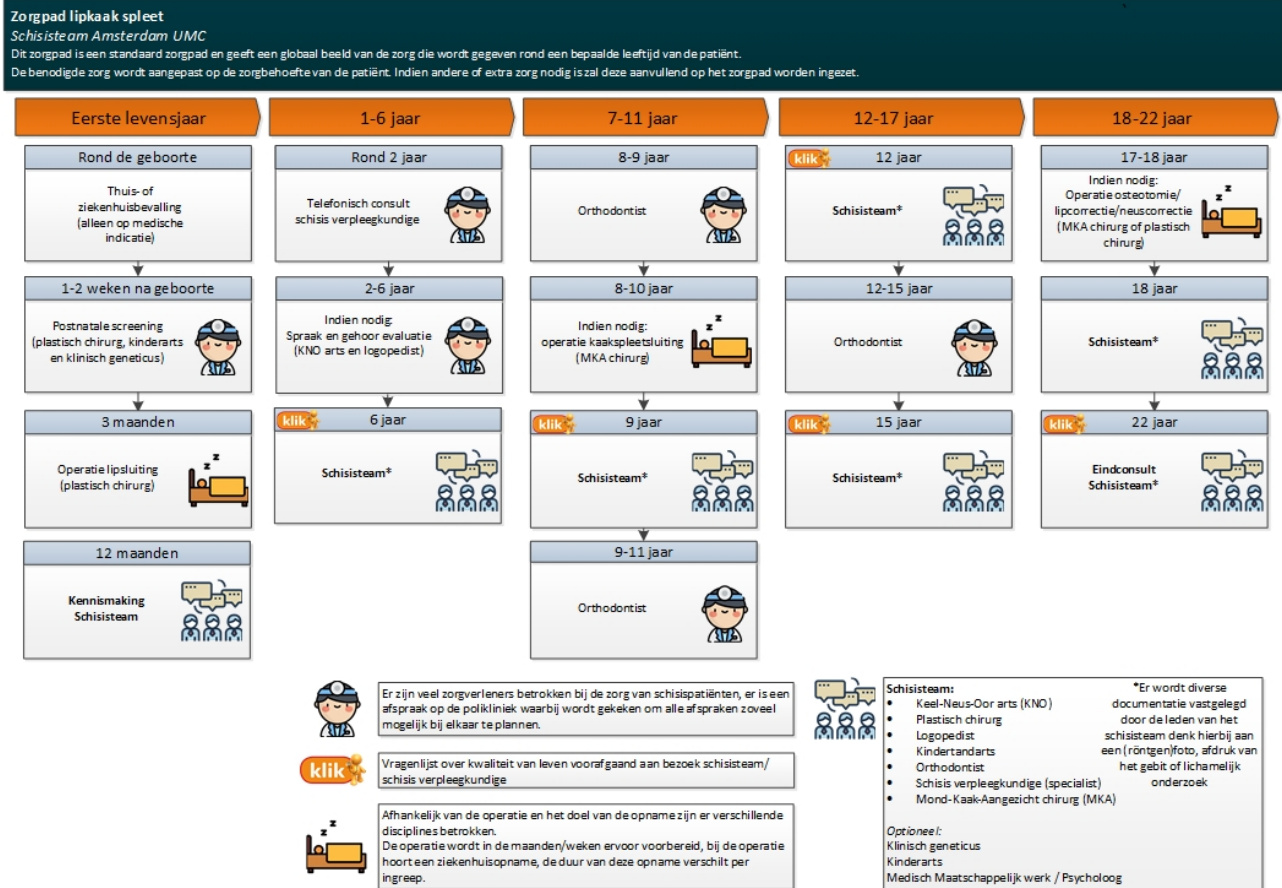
**Zorgpad lipkaak spleet**
*Schisisteam Amsterdam UMC*
Dit zorgpad is een standaard zorgpad en geeft een globaal beeld van de zorg die wordt gegeven rond een bepaalde leeftijd van de patiënt.
De benodigde zorg wordt aangepast op de zorgbehoefte van de patiënt. Indien andere of extra zorg nodig is zal deze aanvullend op het zorgpad worden ingezet.

Eerste levensjaar

Rond de geboorte
Thuis- of ziekenhuisbevalling (alleen op medische indicatie)

1-2 weken na geboorte
Postnatale screening (plastisch chirurg, kinderarts en klinisch geneticus)

3 maanden
Operatie lipsluiting (plastisch chirurg)

12 maanden
**Kennismaking Schisisteam**

1-6 jaar

Rond 2 jaar
Telefonisch consult schisis verpleegkundige

2-6 jaar
Indien nodig: Spraak en gehoor evaluatie (KNO arts en logopedist)

klik 6 jaar
**Schisisteam***

7-11 jaar

8-9 jaar
Orthodontist

8-10 jaar
Indien nodig: operatie kaakspleetsluiting (MKA chirurg)

klik 9 jaar
**Schisisteam***

9-11 jaar
Orthodontist

12-17 jaar

klik 12 jaar
**Schisisteam***

12-15 jaar
Orthodontist

klik 15 jaar
**Schisisteam***

18-22 jaar

17-18 jaar
Indien nodig: Operatie osteotomie/ lipcorrectie/neuscorrectie (MKA chirurg of plastisch chirurg)

18 jaar
**Schisisteam***

klik 22 jaar
**Eindconsult Schisisteam***

Er zijn veel zorgverleners betrokken bij de zorg van schisispatiënten, er is een afspraak op de polikliniek waarbij wordt gekeken om alle afspraken zoveel mogelijk bij elkaar te plannen.

klik
Vragenlijst over kwaliteit van leven voorafgaand aan bezoek schisisteam/ schisis verpleegkundige

Afhankelijk van de operatie en het doel van de opname zijn er verschillende disciplines betrokken.
De operatie wordt in de maanden/weken ervoor voorbereid, bij de operatie hoort een ziekenhuisopname, de duur van deze opname verschilt per ingreep.

**Schisisteam:**
- Keel-Neus-Oor arts (KNO)
- Plastisch chirurg
- Logopedist
- Kindertandarts
- Orthodontist
- Schisis verpleegkundige (specialist)
- Mond-Kaak-Aangezicht chirurg (MKA)

*Er wordt diverse documentatie vastgelegd door de leden van het schisisteam denk hierbij aan een (röntgen)foto, afdruk van het gebit of lichamelijk onderzoek

*Optioneel:*
Klinisch geneticus
Kinderarts
Medisch Maatschappelijk werk / Psycholoog